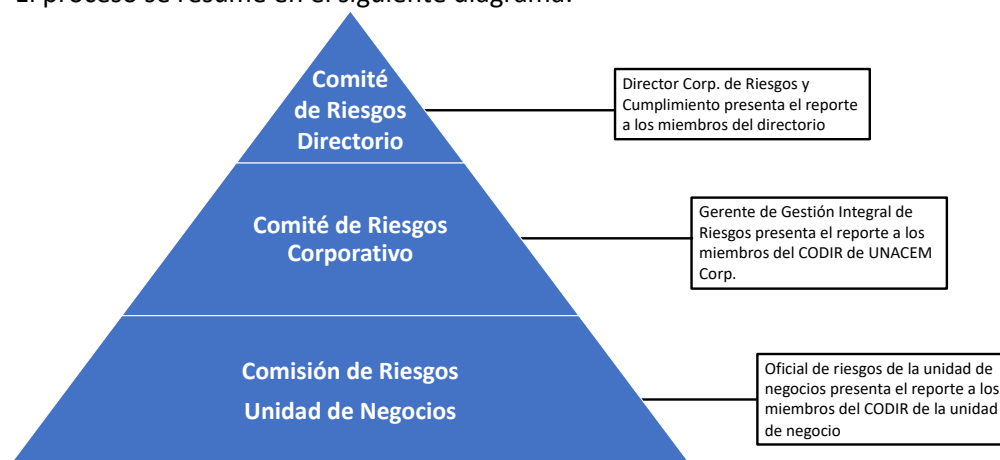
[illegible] proceso se resume en el siguiente diagrama:

Comité de Riesgos Directorio

Director Corp. de Riesgos y Cumplimiento presenta el reporte a los miembros del directorio

Comité de Riesgos Corporativo

Gerente de Gestión Integral de Riesgos presenta el reporte a los miembros del CODIR de UNACEM Corp.

Comisión de Riesgos Unidad de Negocios

Oficial de riesgos de la unidad de negocios presenta el reporte a los miembros del CODIR de la unidad de negocio